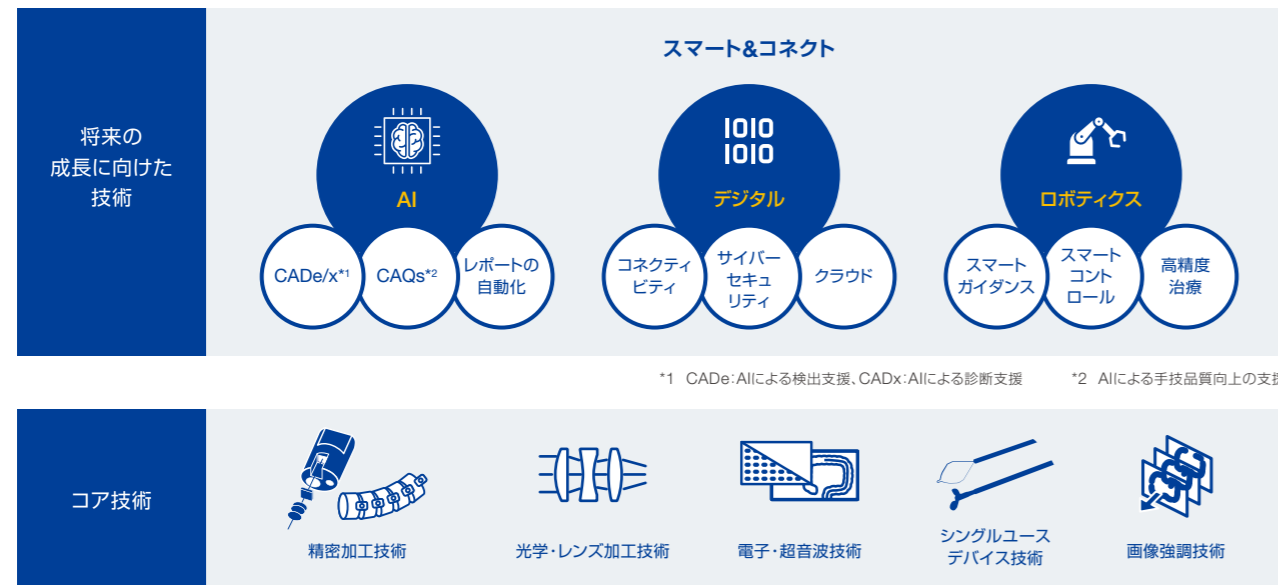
将来の成長に向けた技術

スマート&コネクト

AI

CADe/x*1

CAQs*2

レポートの自動化

1010
1010

デジタル

コネクティビティ

サイバーセキュリティ

クラウド

ロボティクス

スマートガイダンス

スマートコントロール

高精度治療

*1 CADe：AIによる検出支援、CADx：AIによる診断支援

*2 AIによる手技品質向上の支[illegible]

コア技術

精密加工技術

光学・レンズ加工技術

電子・超音波技術

シングルユースデバイス技術

画像強調技術